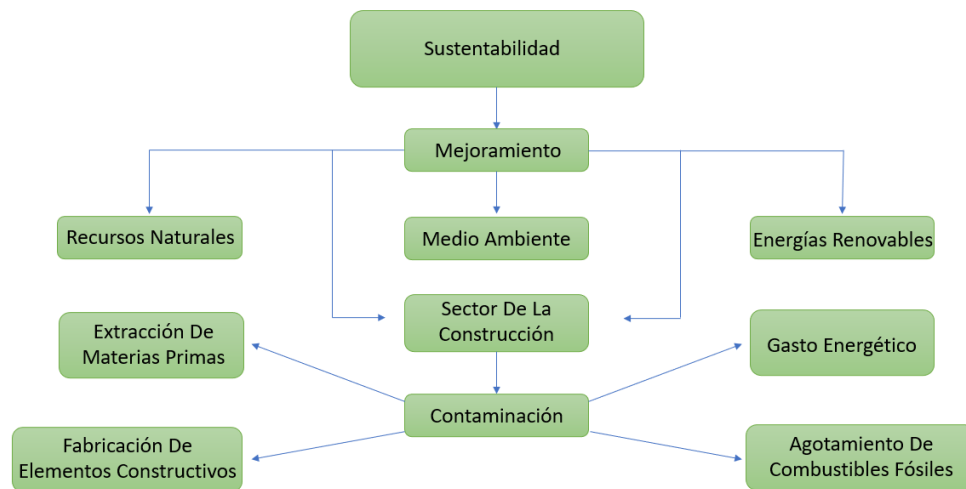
Sustentabilidad

Mejoramiento

Recursos Naturales

Medio Ambiente

Energías Renovables

Extracción De Materias Primas

Sector De La Construcción

Gasto Energético

Contaminación

Fabricación De Elementos Constructivos

Agotamiento De Combustibles Fósiles